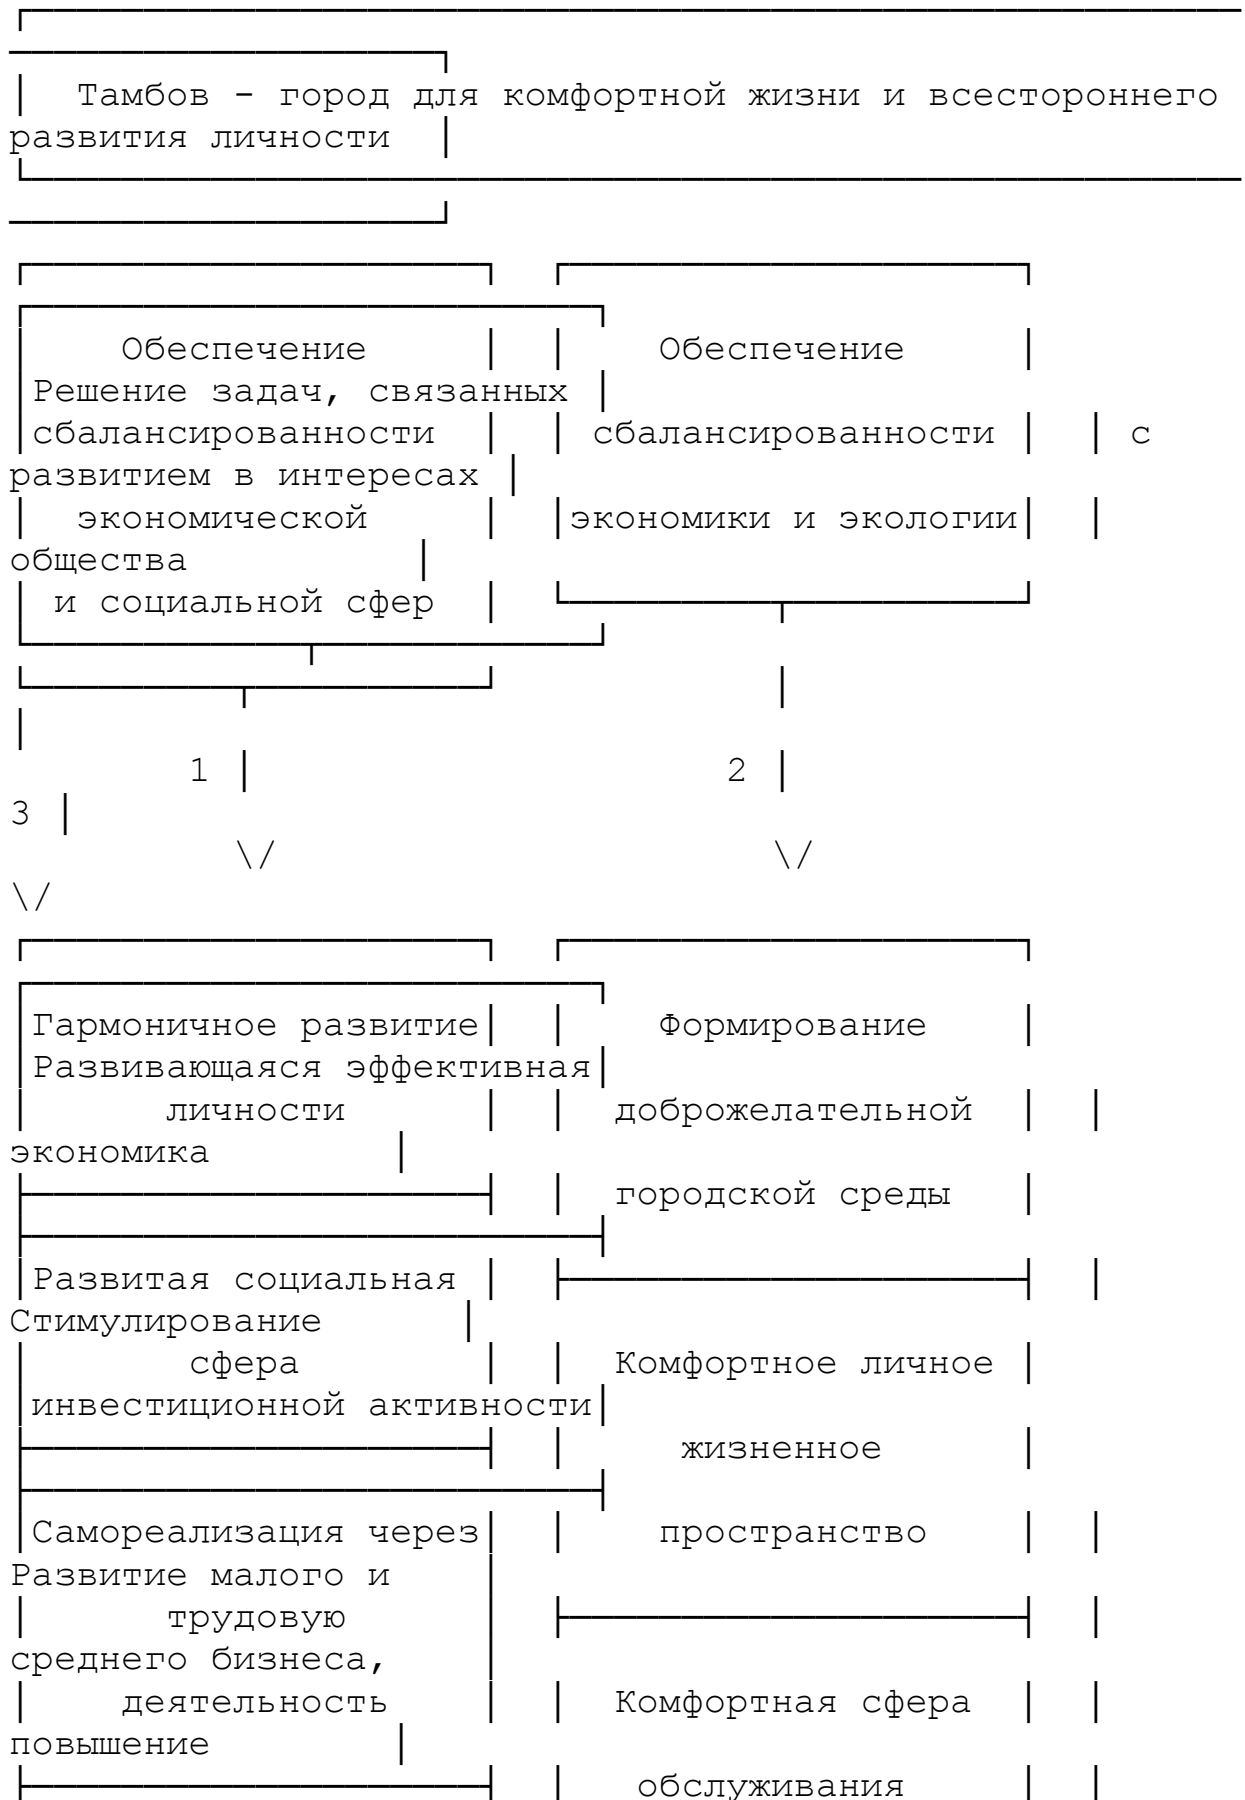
Тамбов - город для комфортной жизни и всестороннего развития личности

Обеспечение
Решение задач, связанных
сбалансированности
сбалансированности
с
развитием в интересах
экономической
экономики и экологии
общества
и социальной сфер

Обеспечение

1
2
3

Гармоничное развитие
Формирование
Развивающаяся эффективная
личности
доброжелательной
экономика
городской среды
Развитая социальная
Стимулирование
сфера
Комфортное личное
инвестиционной активности
жизненное
Самореализация через
пространство
Развитие малого и
трудовую
среднего бизнеса,
деятельность
Комфортная сфера
повышение
обслуживания